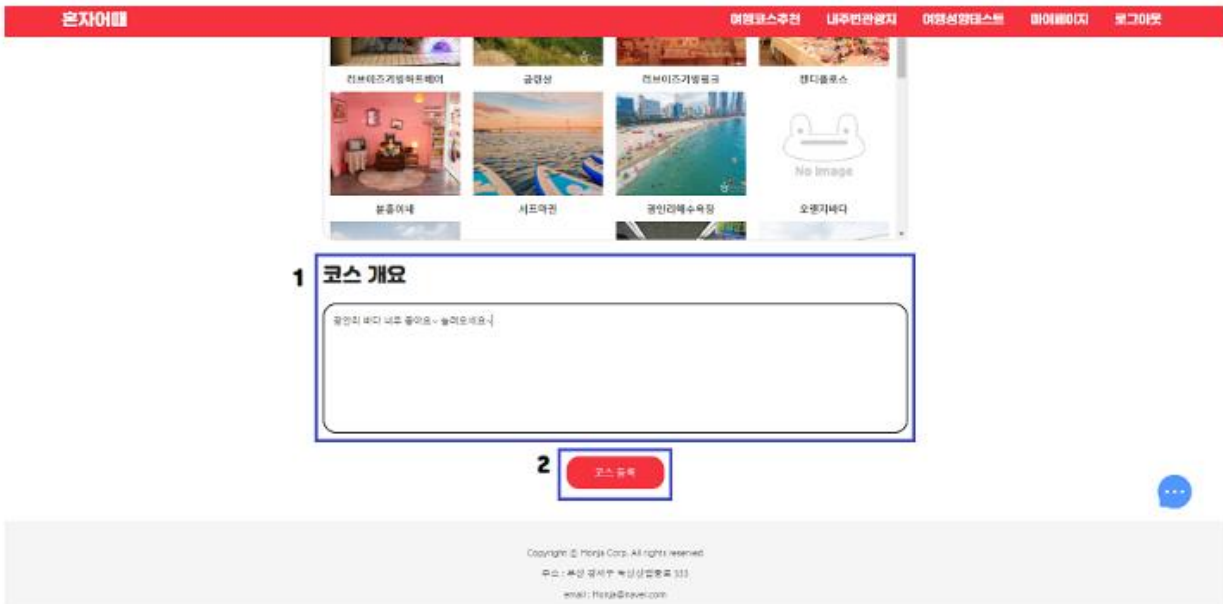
혼자어때

여행코스추천 내주변관광지 여행성향테스트 마이페이지 로그아웃

러브이즈가방하프베이 금련산 러브이즈가방핑크 캔디플로스

분홍어게 서프라킨 광안리해수욕장 오렌지비다

No Image

1 코스 개요

광안리 바다 너무 좋아요~ 놀러오세요~!

2 코스 등록

Copyright © Honja Corp. All rights reserved

주소 : 부산 강서구 녹산산업중로 333

email : Honja@naver.com